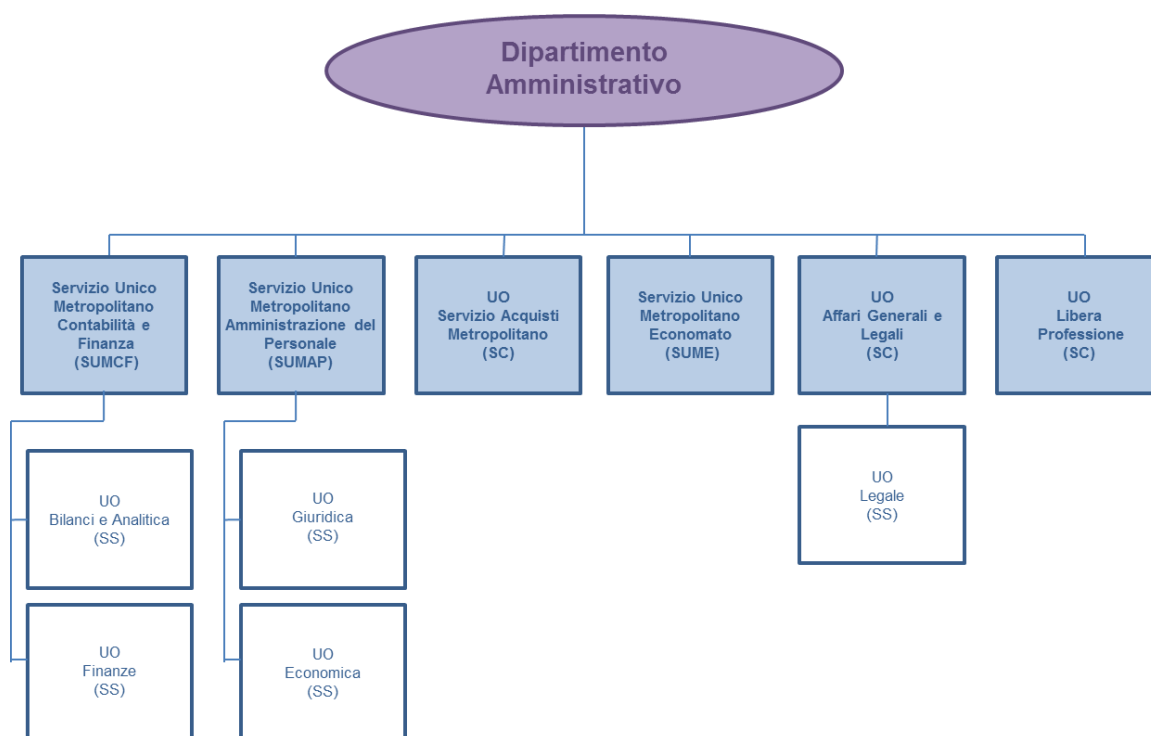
Dipartimento Amministrativo

Servizio Unico Metropolitano Contabilità e Finanza (SUMCF)

Servizio Unico Metropolitano Amministrazione del Personale (SUMAP)

UO Servizio Acquisti Metropolitano (SC)

Servizio Unico Metropolitano Economato (SUME)

UO Affari Generali e Legali (SC)

UO Libera Professione (SC)

UO Bilanci e Analitica (SS)

UO Finanze (SS)

UO Giuridica (SS)

UO Economica (SS)

UO Legale (SS)